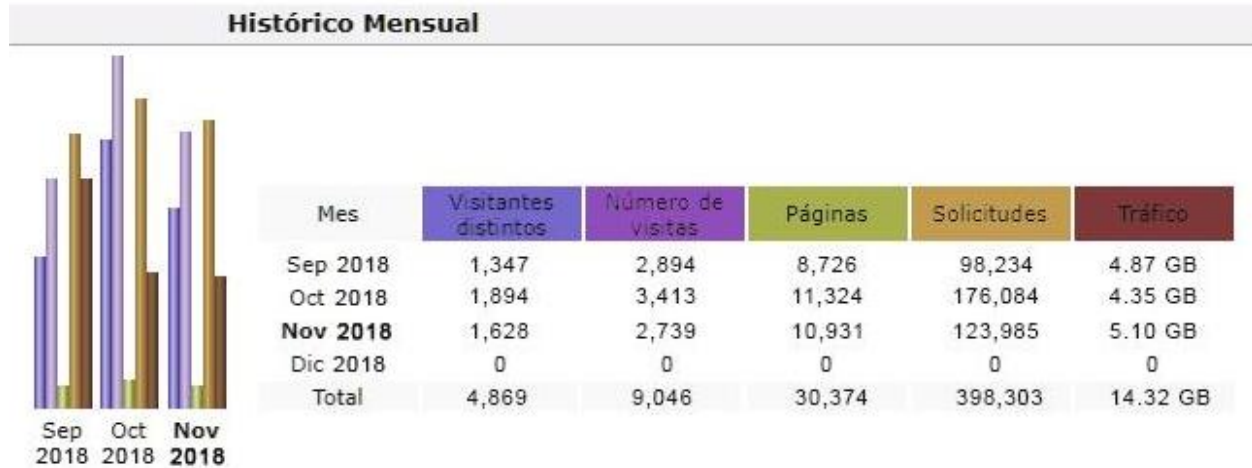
Histórico Mensual

| Mes | Visitantes distintos | Número de visitas | Páginas | Solicitudes | Tráfico |
|---|---|---|---|---|---|
| Sep 2018 | 1,347 | 2,894 | 8,726 | 98,234 | 4.87 GB |
| Oct 2018 | 1,894 | 3,413 | 11,324 | 176,084 | 4.35 GB |
| **Nov 2018** | 1,628 | 2,739 | 10,931 | 123,985 | 5.10 GB |
| Dic 2018 | 0 | 0 | 0 | 0 | 0 |
| Total | 4,869 | 9,046 | 30,374 | 398,303 | 14.32 GB |

Sep 2018 Oct 2018 **Nov 2018**